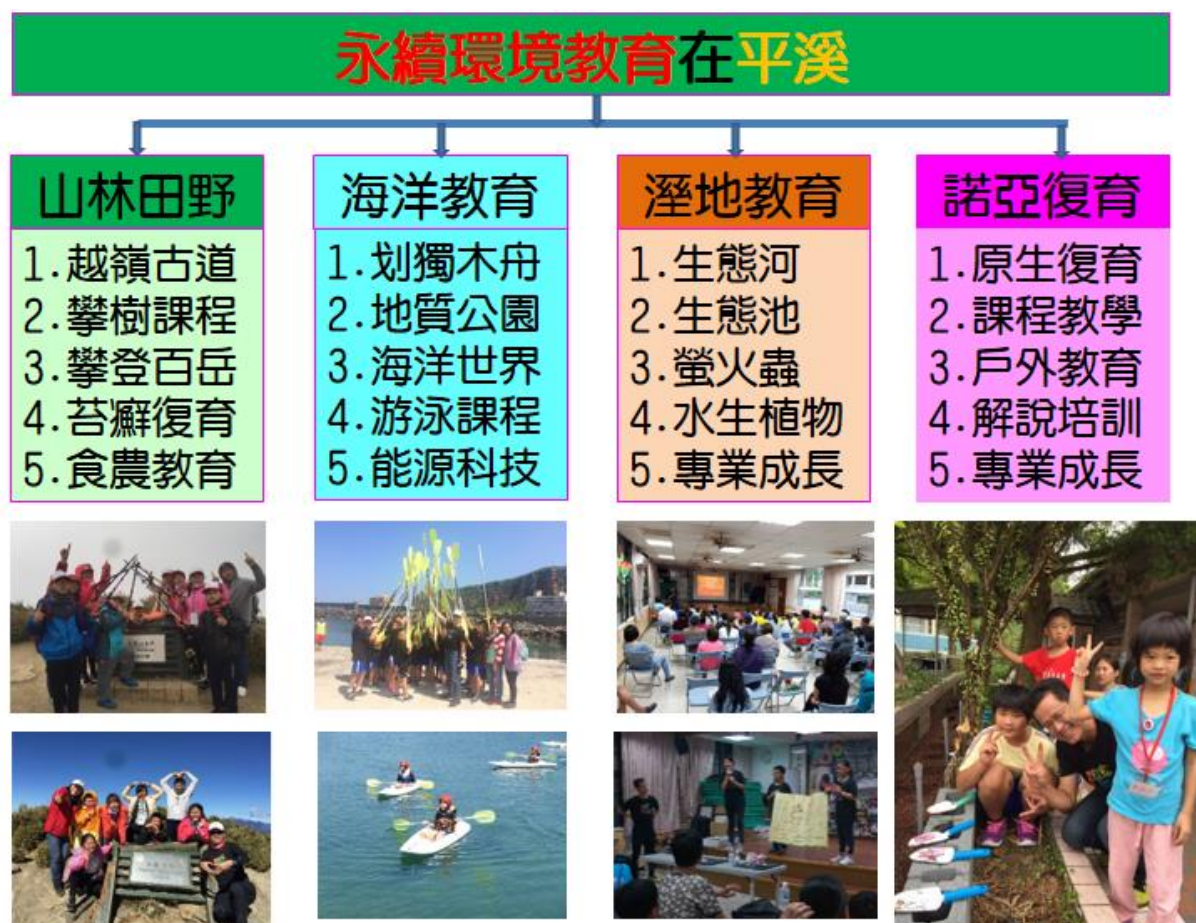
永續環境教育在平溪

山林田野
1.越嶺古道
2.攀樹課程
3.攀登百岳
4.苔癬復育
5.食農教育

海洋教育
1.划獨木舟
2.地質公園
3.海洋世界
4.游泳課程
5.能源科技

溼地教育
1.生態河
2.生態池
3.螢火蟲
4.水生植物
5.專業成長

諾亞復育
1.原生復育
2.課程教學
3.戶外教育
4.解說培訓
5.專業成長